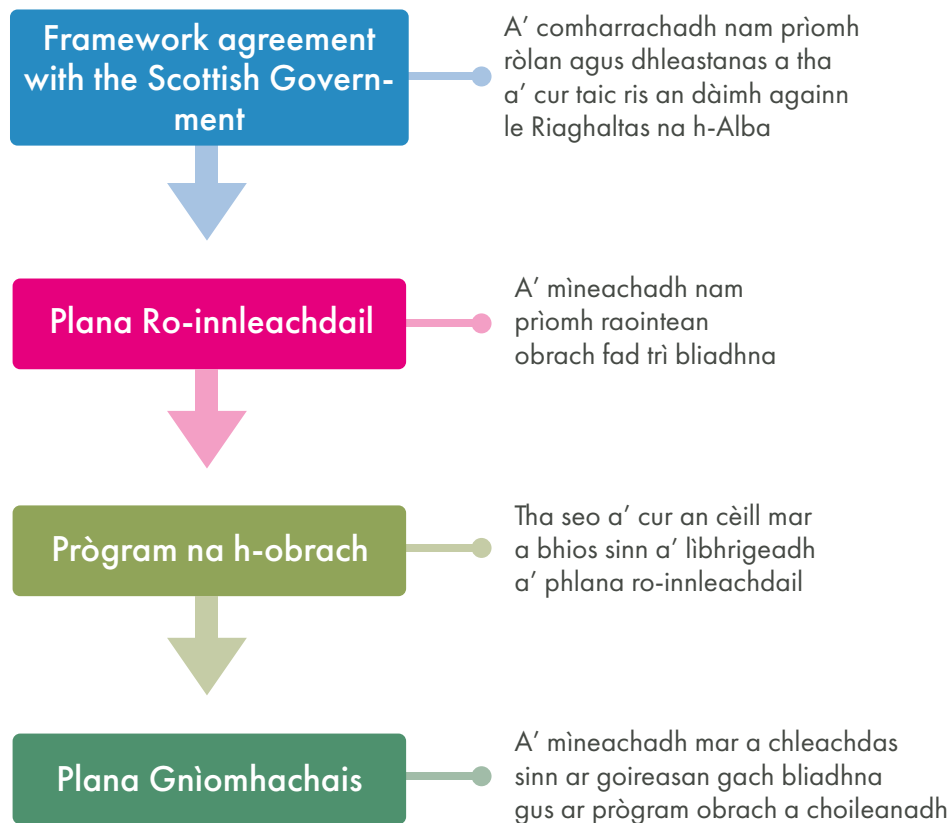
Framework agreement with the Scottish Government

A′ comharrachadh nam prìomh ròlan agus dhleastanas a tha a′ cur taic ris an dàimh againn le Riaghaltas na h-Alba

Plana Ro-innleachdail

A′ mìneachadh nam prìomh raointean obrach fad trì bliadhna

Prògram na h-obrach

Tha seo a′ cur an cèill mar a bhios sinn a′ lìbhrigeadh a′ phlana ro-innleachdail

Plana Gnìomhachais

A′ mìneachadh mar a chleachdas sinn ar goireasan gach bliadhna gus ar prògram obrach a choileanadh